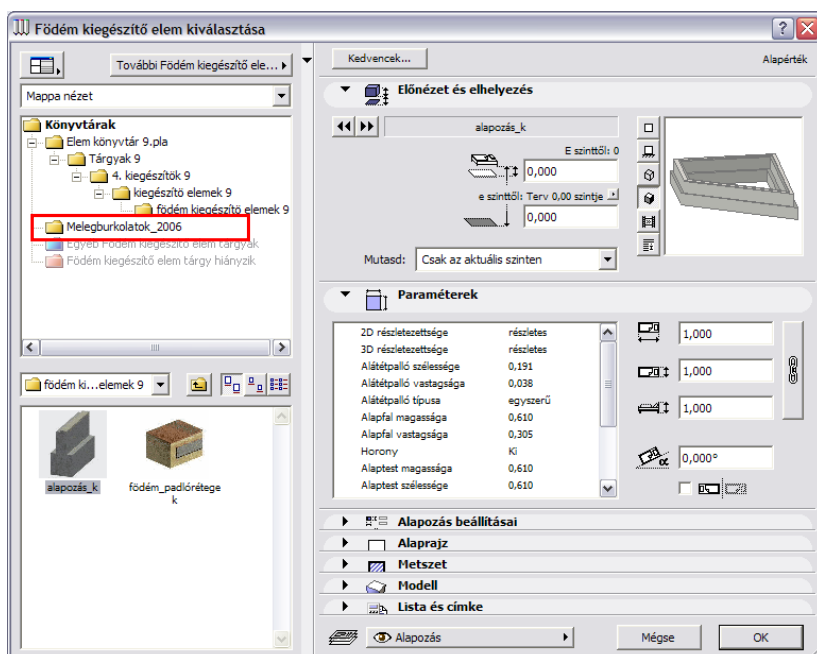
Födém kiegészítő elem kiválasztása

További Födém kiegészítő ele...

Mappa nézet

Könyvtárak
Elem könyvtár 9.pla
Tárgyak 9
4. kiegészítők 9
kiegészítő elemek 9
födém kiegészítő elemek 9
Melegburkolatok_2006
Egyéb Födém kiegészítő elem tárgyak
Födém kiegészítő elem tárgy hiányzik

födém ki...elemek 9

alapozás_k
födém_padlórétegek

Kedvencek...
Alapérték

Előnézet és elhelyezés

alapozás_k

E szinttől: 0
0,000
e szinttől: Terv 0,00 szintje
0,000

Mutasd: Csak az aktuális szinten

Paraméterek

| | |
|---|---|
| 2D részletezettsége | részletes |
| 3D részletezettsége | részletes |
| Alátétpalló szélessége | 0,191 |
| Alátétpalló vastagsága | 0,038 |
| Alátétpalló típusa | egyszerű |
| Alapfal magassága | 0,610 |
| Alapfal vastagsága | 0,305 |
| Horony | Ki |
| Alaptest magassága | 0,610 |
| Alaptest szélessége | 0,610 |

1,000
1,000
1,000
0,000°

Alapozás beállításai
Alaprajz
Metszet
Modell
Lista és címke

Alapozás
Mégse
OK